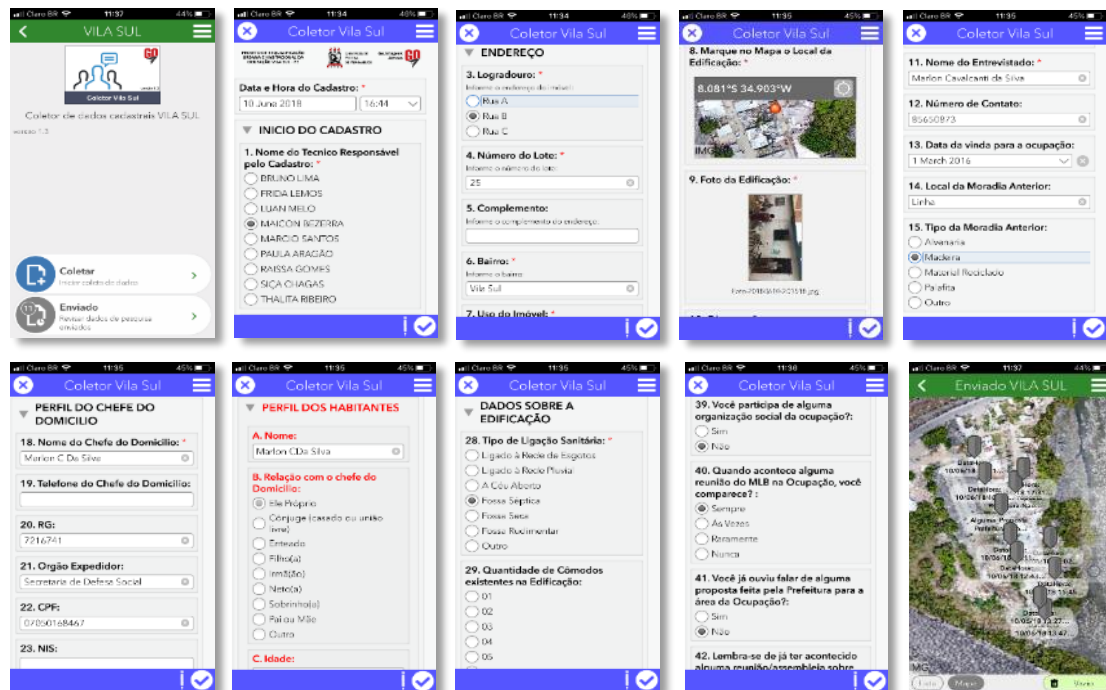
Claro BR 11:37 44%
VILA SUL
GO
Coletor Vila Sul
Coletor de dados cadastrais VILA SUL
versão 1.3
Coletar
Iniciar coleta de dados
Enviado
Revisar dados de pesquisa enviados

Claro BR 11:34 40%
Coletor Vila Sul
GO
Data e Hora do Cadastro: *
10 June 2018
16:44
INICIO DO CADASTRO
1. Nome do Tecnico Responsável pelo Cadastro: *
BRUNO LIMA
FRIDA LEMOS
LUAN MELO
MAICON BEZERRA
MARCIO SANTOS
PAULA ARAGÃO
RAISSA GOMES
SIÇA CHAGAS
THALITA RIBEIRO

Claro BR 11:34 40%
Coletor Vila Sul
ENDEREÇO
3. Logradouro: *
Informe o endereço do imóvel
Rua A
Rua B
Rua C
4. Número do Lote: *
Informe o número do lote
25
5. Complemento:
Informe o complemento do endereço
6. Bairro: *
Informe o bairro
Vila Sul
7. Uso do Imóvel: *

Claro BR 11:35 45%
Coletor Vila Sul
8. Marque no Mapa o Local da Edificação: *
8.081°S 34.903°W
IMG
9. Foto da Edificação: *
Foto-20180610-203518.jpg

Claro BR 11:35 45%
Coletor Vila Sul
11. Nome do Entrevistado: *
Marlon Cavalcanti da Silva
12. Número de Contato:
85650873
13. Data da vinda para a ocupação:
1 March 2016
14. Local da Moradia Anterior:
Linha
15. Tipo da Moradia Anterior:
Alvenaria
Madeira
Material Reciclado
Palafita
Outro

Claro BR 11:35 45%
Coletor Vila Sul
PERFIL DO CHEFE DO DOMICILIO
18. Nome do Chefe do Domicilio: *
Marlon C Da Silva
19. Telefone do Chefe do Domicilio:
20. RG:
7216741
21. Orgão Expedidor:
Secretaria de Defesa Social
22. CPF:
07050168467
23. NIS:

Claro BR 11:35 45%
Coletor Vila Sul
PERFIL DOS HABITANTES
A. Nome:
Marlon CDa Silva
B. Relação com o chefe do Domicílio:
Ele Próprio
Cônjuge (casado ou união livre)
Enteado
Filho(a)
Irmã(ão)
Neto(a)
Sobrinho(a)
Pai ou Mãe
Outro
C. Idade:

Claro BR 11:35 45%
Coletor Vila Sul
DADOS SOBRE A EDIFICAÇÃO
28. Tipo de Ligação Sanitária: *
Ligado à Rede de Esgotos
Ligado à Rede Pluvia
A Céu Aberto
Fossa Séptica
Fossa Seca
Fossa Rudimentar
Outro
29. Quantidade de Cômodos existentes na Edificação:
01
02
03
04
05

Claro BR 11:36 45%
Coletor Vila Sul
39. Você participa de alguma organização social da ocupação?:
Sim
Não
40. Quando acontece alguma reunião do MLB na Ocupação, você comparece?:
Sempre
Às Vezes
Raramente
Nunca
41. Você já ouviu falar de alguma proposta feita pela Prefeitura para a área da Ocupação?:
Sim
Não
42. Lembra-se de já ter acontecido alguma reunião/assembleia sobre

Claro BR 11:37 44%
Enviado VILA SUL
IMG
Lista
Mapa
Vários